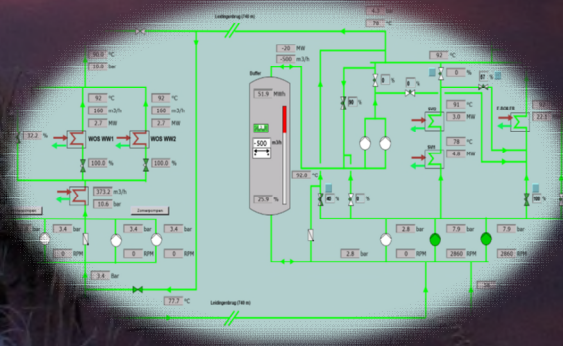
Leidingverdrag (740 m)
6.3 bar
76 °C
90.0 °C
10.6 bar
-26 MW
-500 m3/h
92 °C
0 %
Buffer
51.9 MWh
92 °C
168 m3/h
2.7 MW
100 %
92 °C
168 m3/h
2.7 MW
100 %
32.2 %
WOS WW1
WOS WW2
-500 m3/h
0 %
91 °C
3.0 MW
78 °C
4.8 MW
22.3
25.9 %
40 %
0 %
100 %
373.2 m3/h
10.6 bar
3.4 bar
3.4 bar
3.4 bar
0 RPM
0 RPM
0 RPM
2.8 bar
0 RPM
7.9 bar
2860 RPM
7.9 bar
2860 RPM
2.8 bar
3.4 bar
77.7 °C
Leidingverdrag (740 m)